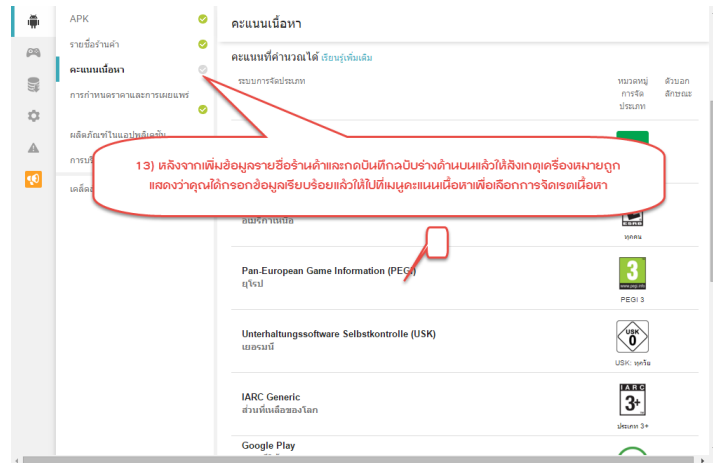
APK

รายชื่อร้านค้า

คะแนนเนื้อหา

การกำหนดราคาและการเผยแพร่

ผลิตภัณฑ์ในแอปพลิเคชัน

การป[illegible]

เคล็ด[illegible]

คะแนนเนื้อหา

คะแนนที่คำนวณได้ เรียนรู้เพิ่มเติม

ระบบการจัดประเภท

หมวดหมู่การจัดประเภท

ตัวบอกลักษณะ

13) หลังจากเพิ่มข้อมูลรายชื่อร้านค้าและกดบันทึกฉบับร่างด้านบนแล้วให้สังเกตุเครื่องหมายถูกแสดงว่าคุณได้กรอกข้อมูลเรียบร้อยแล้วให้ไปที่เมนูคะแนนเนื้อหาเพื่อเลือกการจัดเรตเนื้อหา

อเมริกาเหนือ

ทุกคน

Pan-European Game Information (PEGI)
ยุโรป

3

PEGI 3

Unterhaltungssoftware Selbstkontrolle (USK)
เยอรมนี

USK 0

USK: ทุกวัย

IARC Generic
ส่วนที่เหลือของโลก

IARC 3+

ประเภท 3+

Google Play